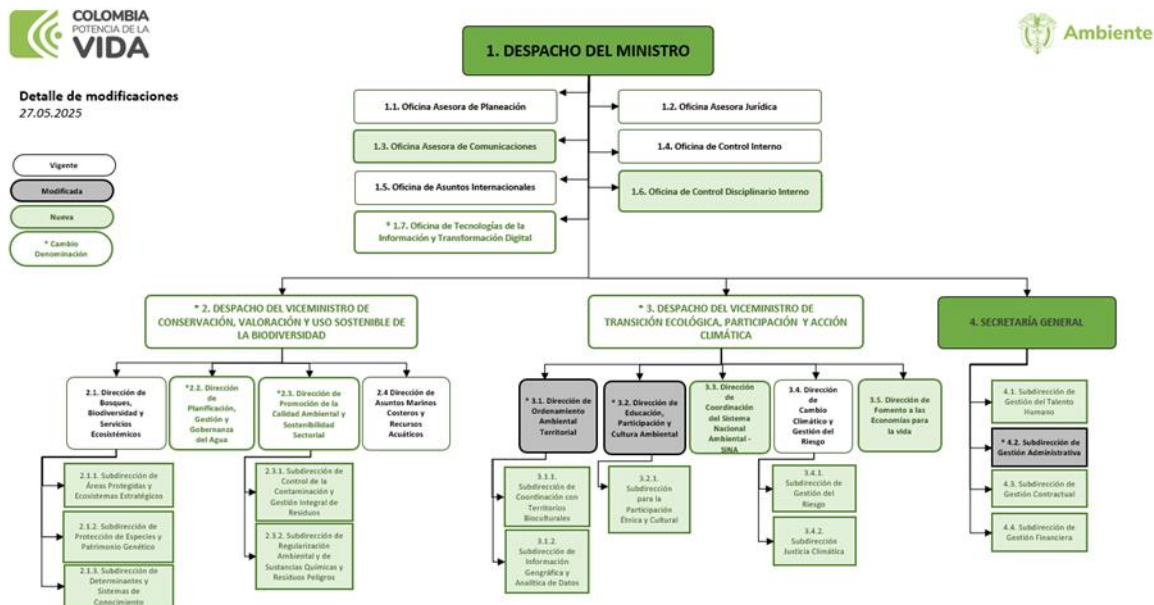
COLOMBIA
POTENCIA DE LA
VIDA

Ambiente

Detalle de modificaciones
27.05.2025

Vigente
Modificada
Nueva
* Cambio Denominación

1. DESPACHO DEL MINISTRO

1.1. Oficina Asesora de Planeación
1.2. Oficina Asesora Jurídica
1.3. Oficina Asesora de Comunicaciones
1.4. Oficina de Control Interno
1.5. Oficina de Asuntos Internacionales
1.6. Oficina de Control Disciplinario Interno
* 1.7. Oficina de Tecnologías de la Información y Transformación Digital

* 2. DESPACHO DEL VICEMINISTRO DE CONSERVACIÓN, VALORACIÓN Y USO SOSTENIBLE DE LA BIODIVERSIDAD

2.1. Dirección de Bosques, Biodiversidad y Servicios Ecosistémicos
*2.2. Dirección de Planificación, Gestión y Gobernanza del Agua
*2.3. Dirección de Promoción de la Calidad Ambiental y Sostenibilidad Sectorial
2.4 Dirección de Asuntos Marinos Costeros y Recursos Acuáticos

2.1.1. Subdirección de Áreas Protegidas y Ecosistemas Estratégicos
2.1.2. Subdirección de Protección de Especies y Patrimonio Genético
2.1.3. Subdirección de Determinantes y Sistemas de Conocimiento
2.3.1. Subdirección de Control de la Contaminación y Gestión Integral de Residuos
2.3.2. Subdirección de Regularización Ambiental y de Sustancias Químicas y Residuos Peligros

* 3. DESPACHO DEL VICEMINISTRO DE TRANSICIÓN ECOLÓGICA, PARTICIPACIÓN Y ACCIÓN CLIMÁTICA

* 3.1. Dirección de Ordenamiento Ambiental Territorial
* 3.2. Dirección de Educación, Participación y Cultura Ambiental
3.3. Dirección de Coordinación del Sistema Nacional Ambiental - SINA
3.4. Dirección de Cambio Climático y Gestión del Riesgo
3.5. Dirección de Fomento a las Economías para la vida

3.1.1. Subdirección de Coordinación con Territorios Bioculturales
3.1.2. Subdirección de Información Geográfica y Analítica de Datos
3.2.1. Subdirección para la Participación Étnica y Cultural
3.4.1. Subdirección de Gestión del Riesgo
3.4.2. Subdirección Justicia Climática

4. SECRETARÍA GENERAL

4.1. Subdirección de Gestión del Talento Humano
* 4.2. Subdirección de Gestión Administrativa
4.3. Subdirección de Gestión Contractual
4.4. Subdirección de Gestión Financiera